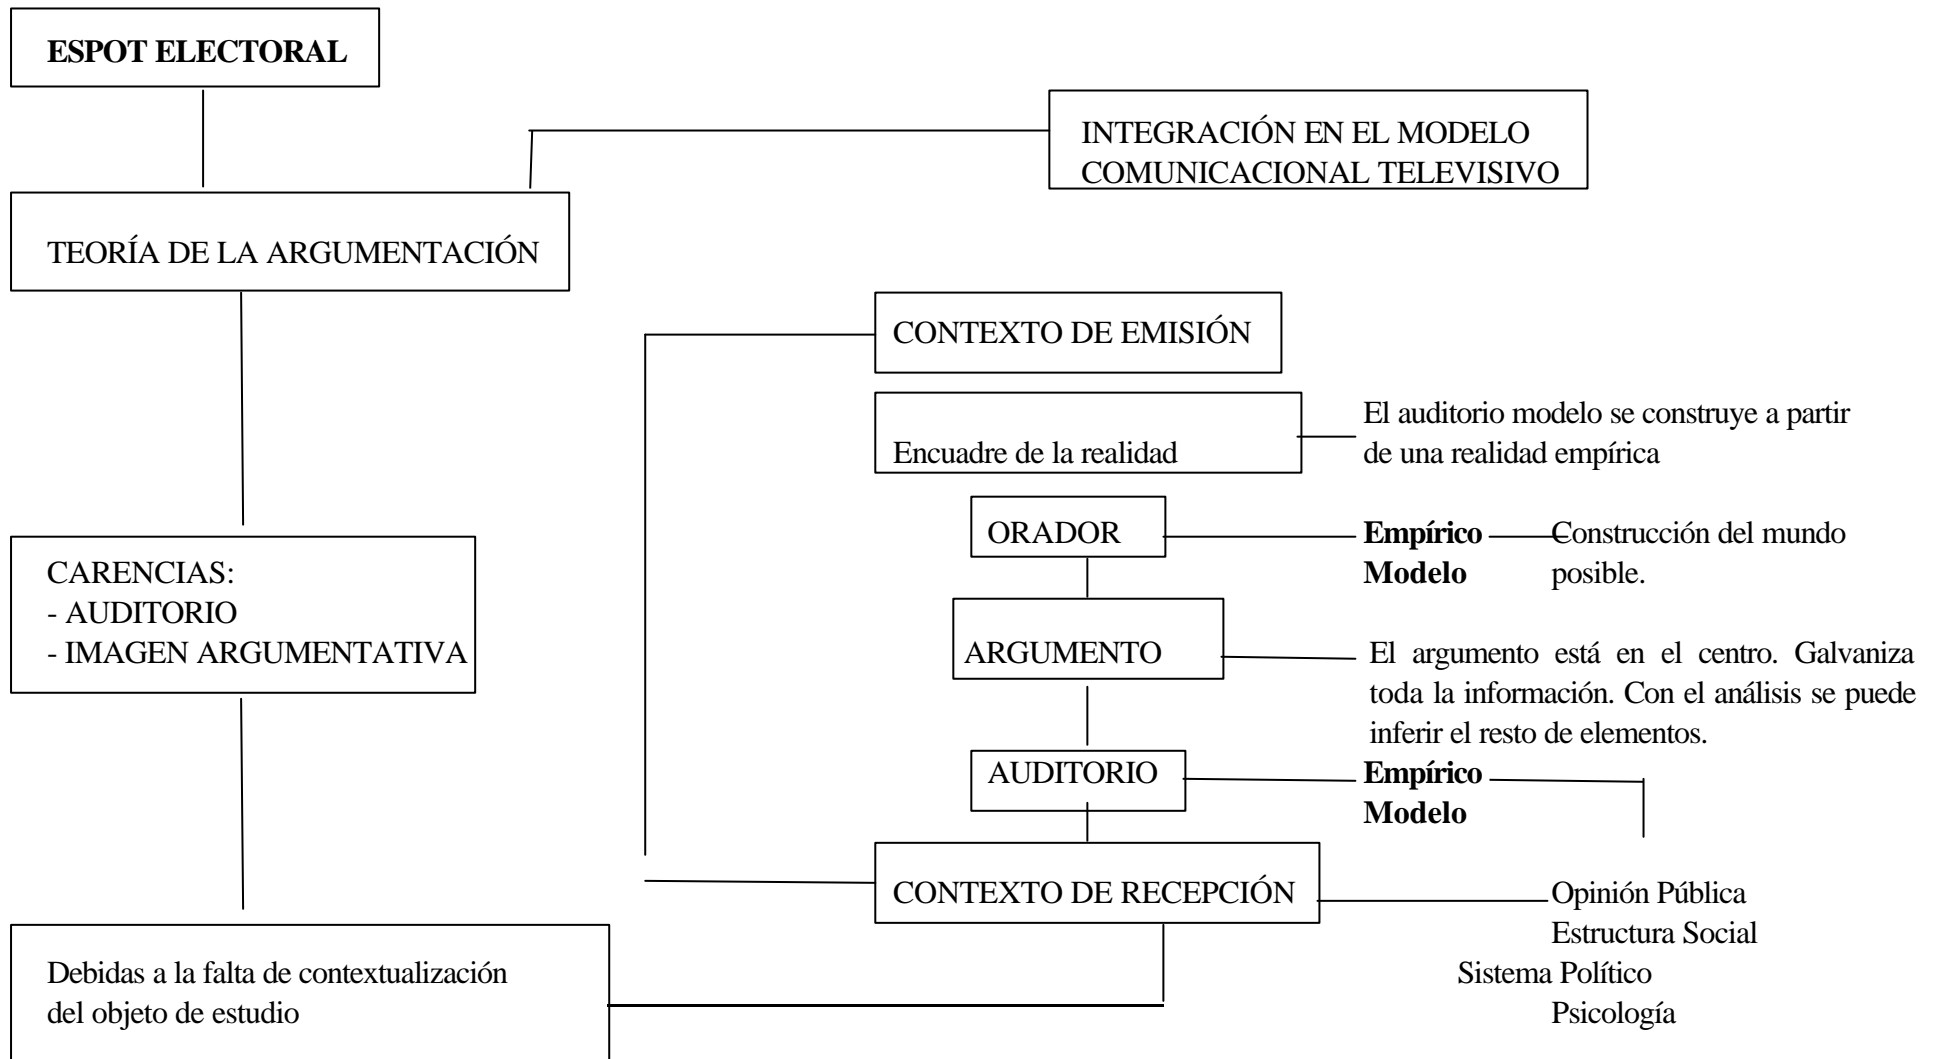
ESPOT ELECTORAL

INTEGRACIÓN EN EL MODELO COMUNICACIONAL TELEVISIVO

TEORÍA DE LA ARGUMENTACIÓN

CONTEXTO DE EMISIÓN

Encuadre de la realidad

El auditorio modelo se construye a partir de una realidad empírica

ORADOR

**Empírico**
**Modelo**

Construcción del mundo posible.

CARENCIAS:
- AUDITORIO
- IMAGEN ARGUMENTATIVA

ARGUMENTO

El argumento está en el centro. Galvaniza toda la información. Con el análisis se puede inferir el resto de elementos.

AUDITORIO

**Empírico**
**Modelo**

CONTEXTO DE RECEPCIÓN

Opinión Pública
Estructura Social
Sistema Político
Psicología

Debidas a la falta de contextualización del objeto de estudio